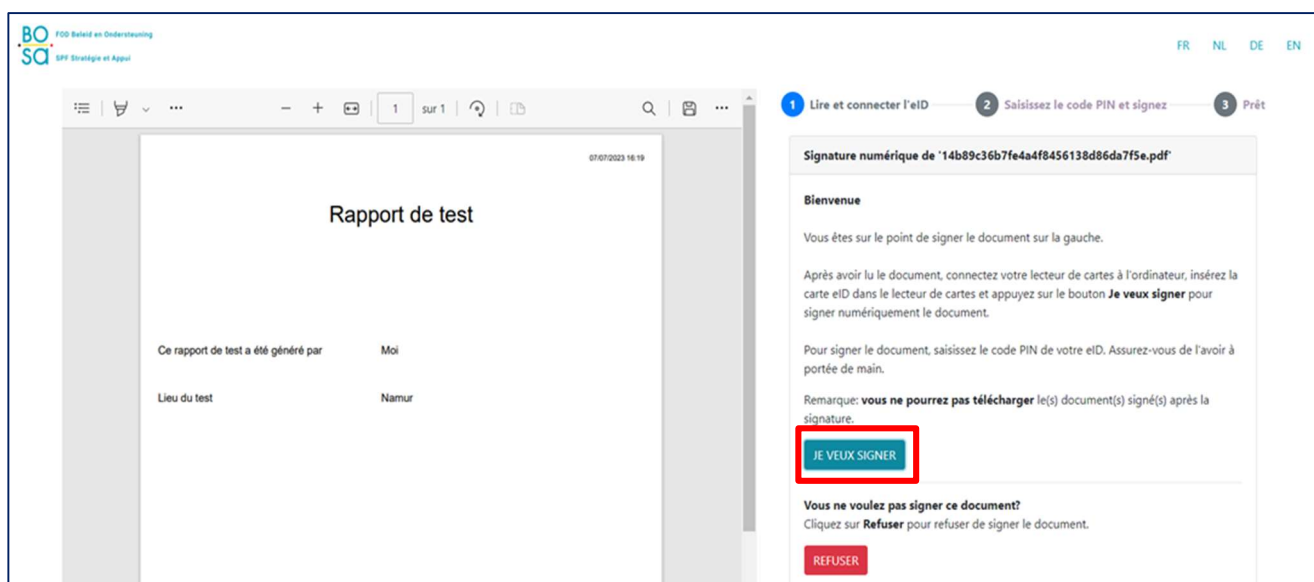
BO
SA
FOD Beleid en Ondersteuning
SPF Stratégie et Appui

FR NL DE EN

1 sur 1

07/07/2023 16:19

Rapport de test

Ce rapport de test a été généré par Moi

Lieu du test Namur

1 Lire et connecter l'eID 2 Saisissez le code PIN et signez 3 Prêt

Signature numérique de '14b89c36b7fe4a4f8456138d86da7f5e.pdf'

Bienvenue

Vous êtes sur le point de signer le document sur la gauche.

Après avoir lu le document, connectez votre lecteur de cartes à l'ordinateur, insérez la carte eID dans le lecteur de cartes et appuyez sur le bouton **Je veux signer** pour signer numériquement le document.

Pour signer le document, saisissez le code PIN de votre eID. Assurez-vous de l'avoir à portée de main.

Remarque: **vous ne pourrez pas télécharger** le(s) document(s) signé(s) après la signature.

JE VEUX SIGNER

**Vous ne voulez pas signer ce document?**
Cliquez sur **Refuser** pour refuser de signer le document.

REFUSER